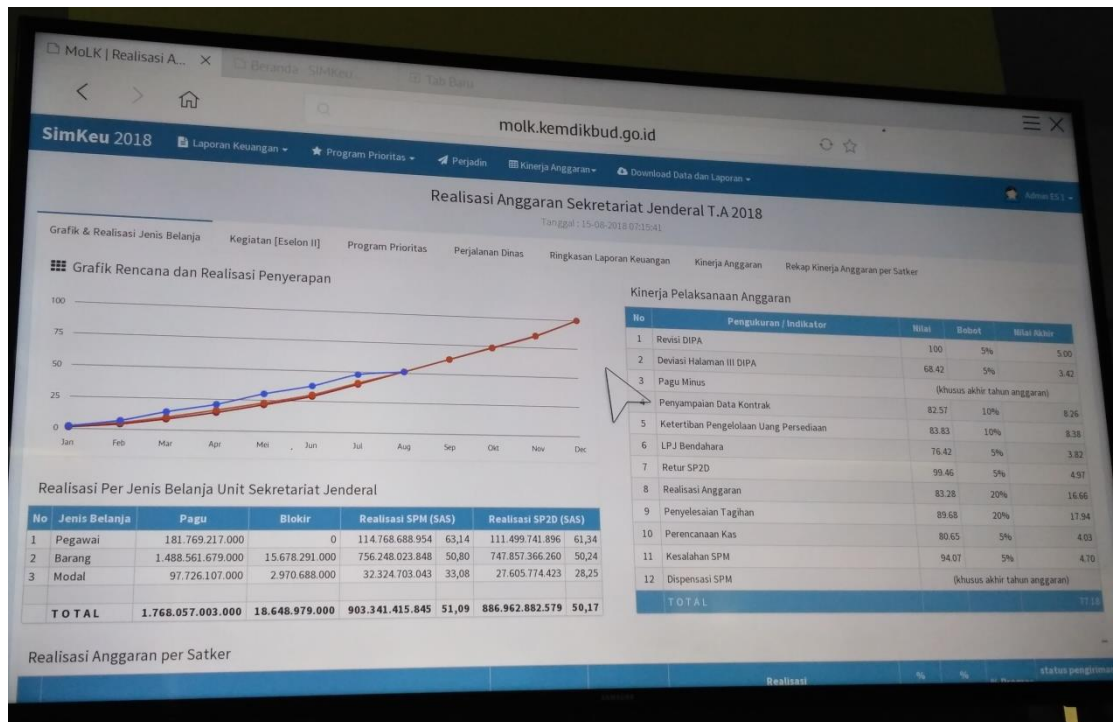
MoLK | Realisasi A... ×   Beranda - SIMKeu   Tab Baru

molk.kemdikbud.go.id

SimKeu 2018   Laporan Keuangan ▾   Program Prioritas ▾   Perjadin   Kinerja Anggaran ▾   Download Data dan Laporan ▾   Admin ES 1 ▾

Realisasi Anggaran Sekretariat Jenderal T.A 2018

Tanggal : 15-08-2018 07:15:41

Grafik & Realisasi Jenis Belanja   Kegiatan [Eselon II]   Program Prioritas   Perjalanan Dinas   Ringkasan Laporan Keuangan   Kinerja Anggaran   Rekap Kinerja Anggaran per Satker

Grafik Rencana dan Realisasi Penyerapan

100
75
50
25
0
Jan Feb Mar Apr Mei Jun Jul Aug Sep Okt Nov Dec

Kinerja Pelaksanaan Anggaran

| No | Pengukuran / Indikator | Nilai | Bobot | Nilai Akhir |
|---|---|---|---|---|
| 1 | Revisi DIPA | 100 | 5% | 5.00 |
| 2 | Deviasi Halaman III DIPA | 68.42 | 5% | 3.42 |
| 3 | Pagu Minus | (khusus akhir tahun anggaran) | | |
| 4 | Penyampaian Data Kontrak | 82.57 | 10% | 8.26 |
| 5 | Ketertiban Pengelolaan Uang Persediaan | 83.83 | 10% | 8.38 |
| 6 | LPJ Bendahara | 76.42 | 5% | 3.82 |
| 7 | Retur SP2D | 99.46 | 5% | 4.97 |
| 8 | Realisasi Anggaran | 83.28 | 20% | 16.66 |
| 9 | Penyelesaian Tagihan | 89.68 | 20% | 17.94 |
| 10 | Perencanaan Kas | 80.65 | 5% | 4.03 |
| 11 | Kesalahan SPM | 94.07 | 5% | 4.70 |
| 12 | Dispensasi SPM | (khusus akhir tahun anggaran) | | |
| | TOTAL | | | 77.18 |

Realisasi Per Jenis Belanja Unit Sekretariat Jenderal

| No | Jenis Belanja | Pagu | Blokir | Realisasi SPM (SAS) | | Realisasi SP2D (SAS) | |
|---|---|---|---|---|---|---|---|
| 1 | Pegawai | 181.769.217.000 | 0 | 114.768.688.954 | 63,14 | 111.499.741.896 | 61,34 |
| 2 | Barang | 1.488.561.679.000 | 15.678.291.000 | 756.248.023.848 | 50,80 | 747.857.366.260 | 50,24 |
| 3 | Modal | 97.726.107.000 | 2.970.688.000 | 32.324.703.043 | 33,08 | 27.605.774.423 | 28,25 |
| | TOTAL | 1.768.057.003.000 | 18.648.979.000 | 903.341.415.845 | 51,09 | 886.962.882.579 | 50,17 |

Realisasi Anggaran per Satker

Realisasi   %   %   status pengiriman